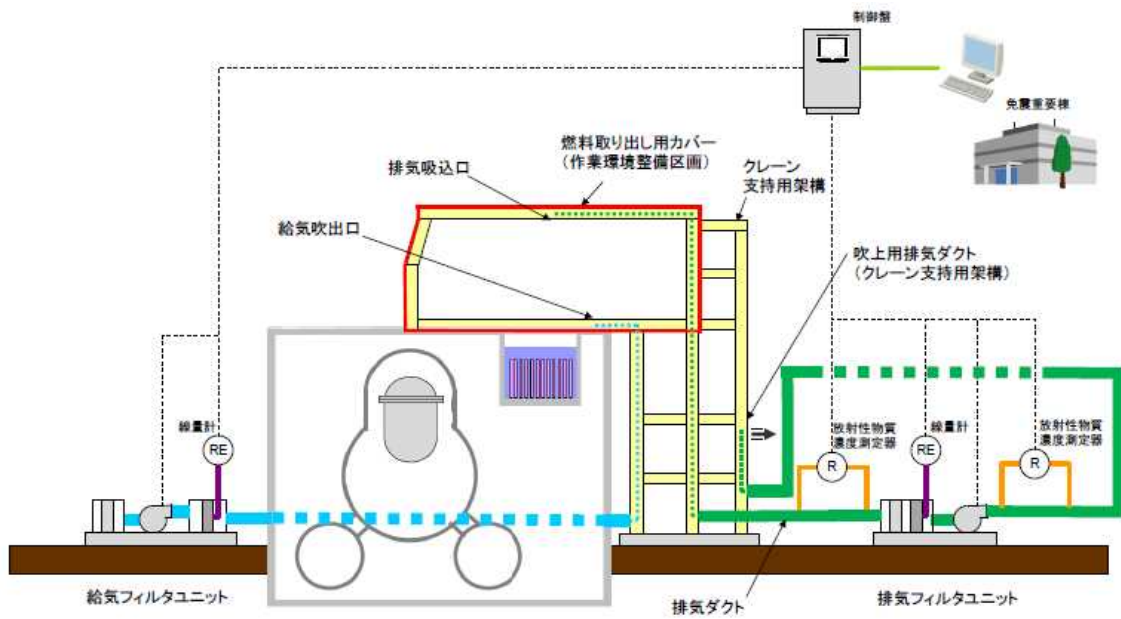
制御盤

免震重要棟

燃料取り出し用カバー
(作業環境整備区画)

排気吸込口

クレーン
支持用架構

給気吹出口

吹上用排気ダクト
(クレーン支持用架構)

線量計

RE

放射性物質
濃度測定器

R

線量計

RE

放射性物質
濃度測定器

R

給気フィルタユニット

排気ダクト

排気フィルタユニット